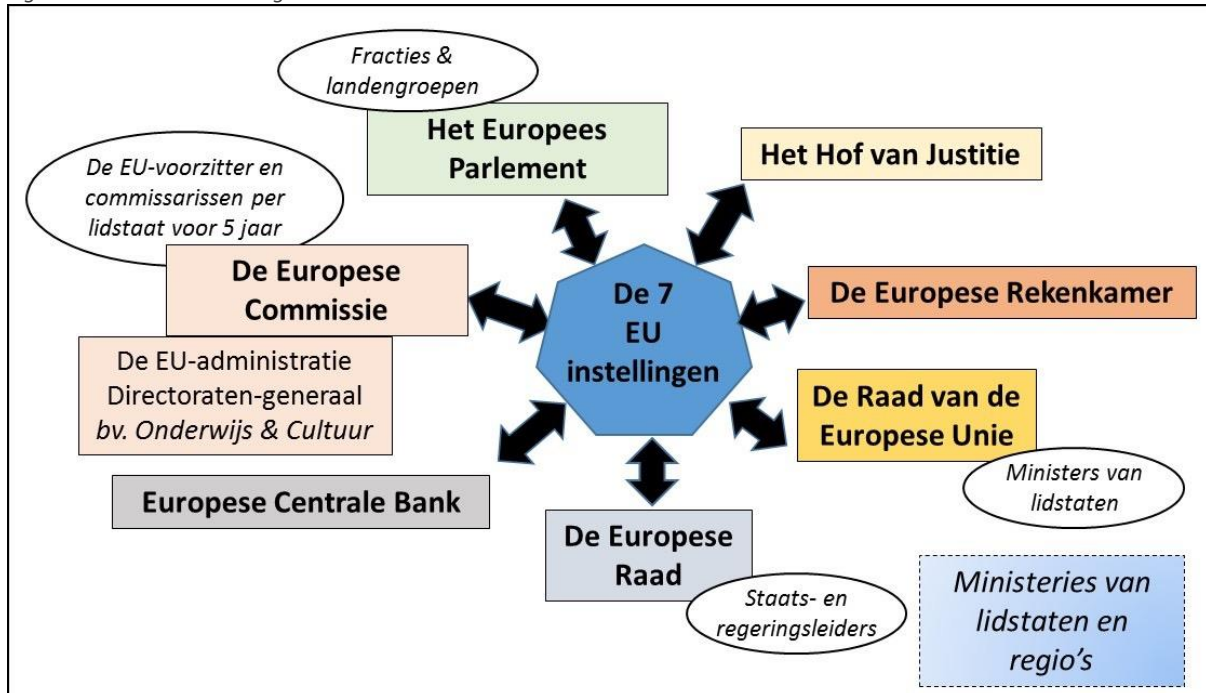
Fracties & landengroepen

Het Europees Parlement

Het Hof van Justitie

De EU-voorzitter en commissarissen per lidstaat voor 5 jaar

De Europese Commissie

De 7 EU instellingen

De Europese Rekenkamer

De EU-administratie Directoraten-generaal bv. Onderwijs & Cultuur

De Raad van de Europese Unie

Ministers van lidstaten

Europese Centrale Bank

De Europese Raad

Staats- en regeringsleiders

Ministeries van lidstaten en regio's